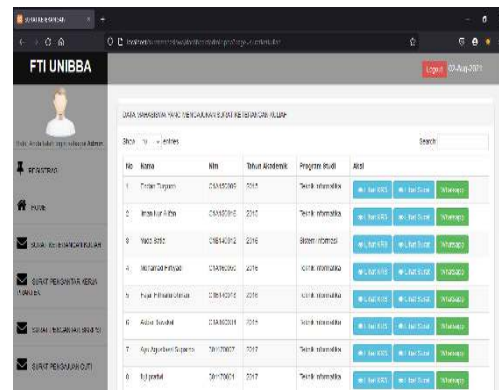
FTI UNIBBA

Logout 03-Aug-2021

Halo, Anda login sebagai Admin

REGISTRASI

HOME

SURAT KETERANGAN KULIAH

SURAT PENGANTAR KERJA PRAKTEK

SURAT PENGANTAR SKRIPSI

SURAT PENGAJUAN CUTI

DATA MAHASISWA YANG MENGAJUKAN SURAT KETERANGAN KULIAH

Show 10 entries

Search:

| No | Nama | Nim | Tahun Akademik | Program Studi | Aksi |
|---|---|---|---|---|---|
| 1 | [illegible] | C1A160001 | 2017 | Teknik Informatika | Lihat KRS Lihat Surat Whatsapp |
| 2 | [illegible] | C1A160002 | 2017 | Teknik Informatika | Lihat KRS Lihat Surat Whatsapp |
| 3 | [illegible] | C1B140012 | 2016 | Sistem Informasi | Lihat KRS Lihat Surat Whatsapp |
| 4 | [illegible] | C1A160003 | 2016 | Teknik Informatika | Lihat KRS Lihat Surat Whatsapp |
| 5 | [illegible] | C1B140015 | 2016 | Teknik Informatika | Lihat KRS Lihat Surat Whatsapp |
| 6 | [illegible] | C1A160011 | 2016 | Teknik Informatika | Lihat KRS Lihat Surat Whatsapp |
| 7 | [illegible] | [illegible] | 2017 | Teknik Informatika | Lihat KRS Lihat Surat Whatsapp |
| 8 | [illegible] | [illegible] | 2017 | Teknik Informatika | Lihat KRS Lihat Surat Whatsapp |